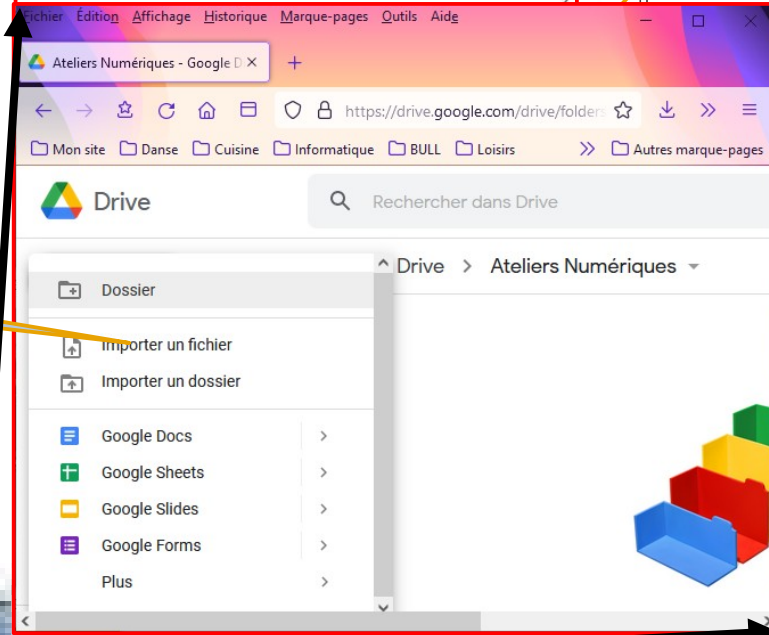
Fichier Édition Affichage Historique Marque-pages Outils Aide

Ateliers Numériques - Google D ×

https://drive.google.com/drive/folders

Mon site Danse Cuisine Informatique BULL Loisirs Autres marque-pages

Drive

Rechercher dans Drive

Drive > Ateliers Numériques

Dossier

Importer un fichier

Importer un dossier

Google Docs

Google Sheets

Google Slides

Google Forms

Plus